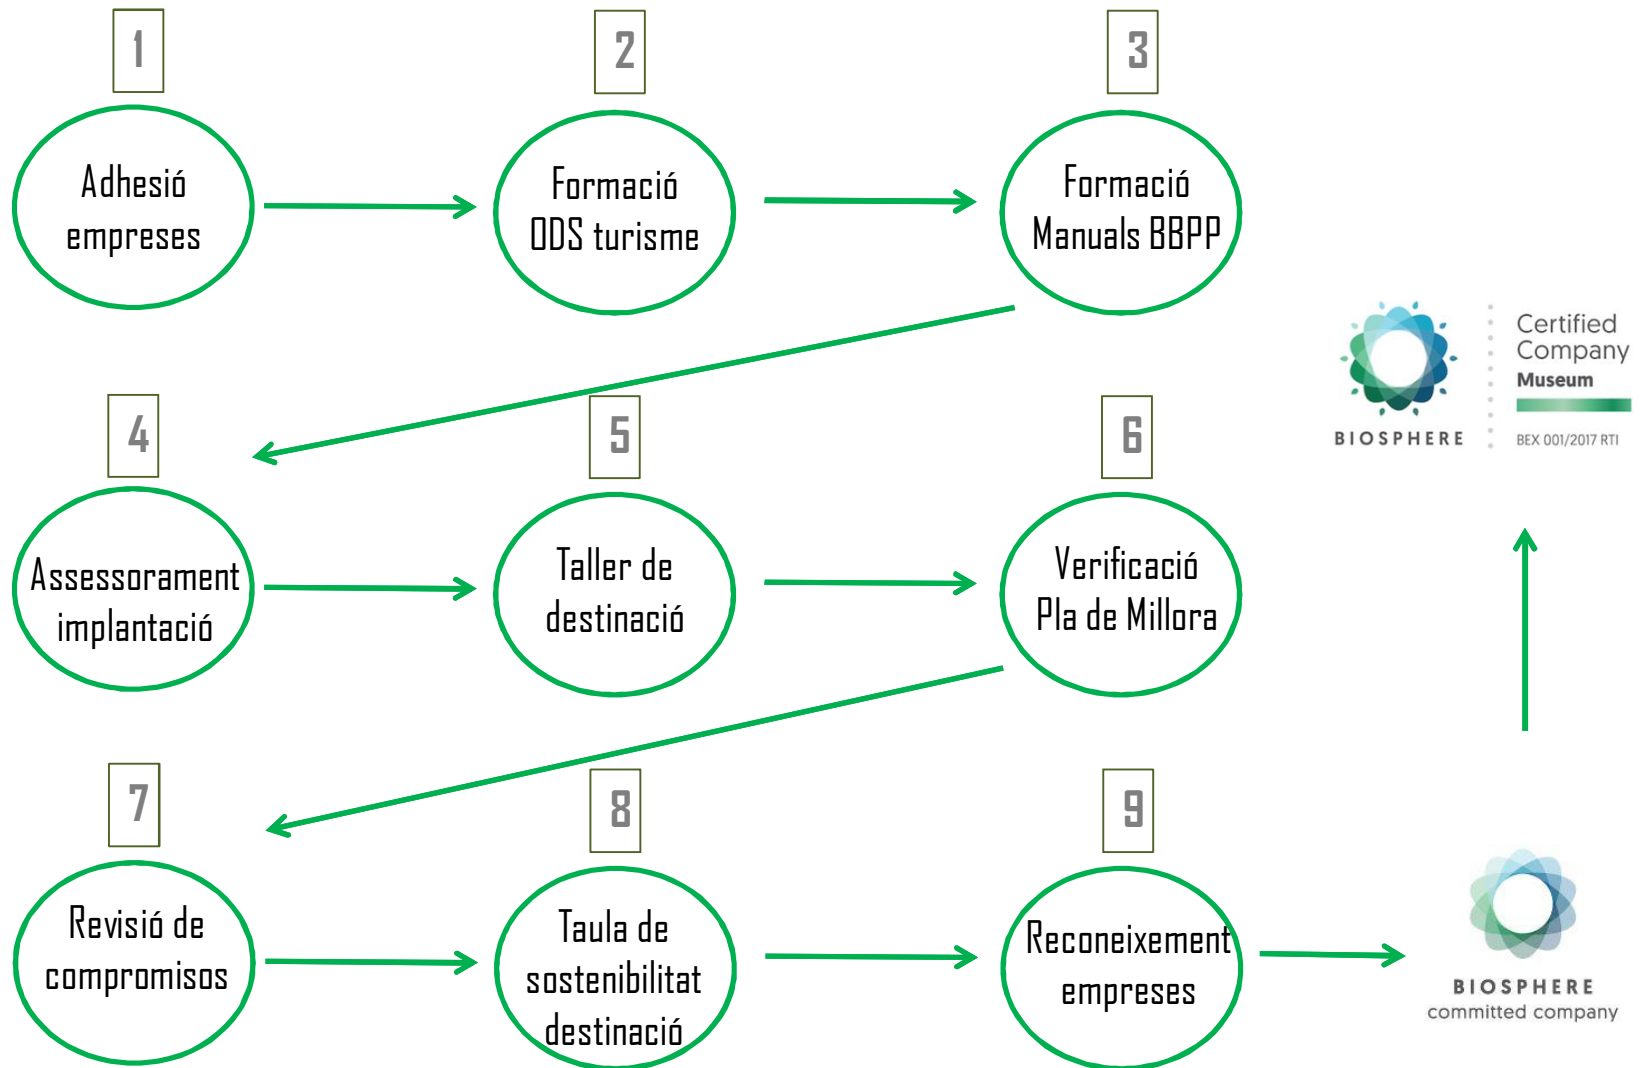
1
Adhesió empreses

2
Formació ODS turisme

3
Formació Manuals BBPP

BIOSPHERE
Certified Company
Museum
BEX 001/2017 RTI

4
Assessorament implantació

5
Taller de destinació

6
Verificació Pla de Millora

7
Revisió de compromisos

8
Taula de sostenibilitat destinació

9
Reconeixement empreses

BIOSPHERE
committed company